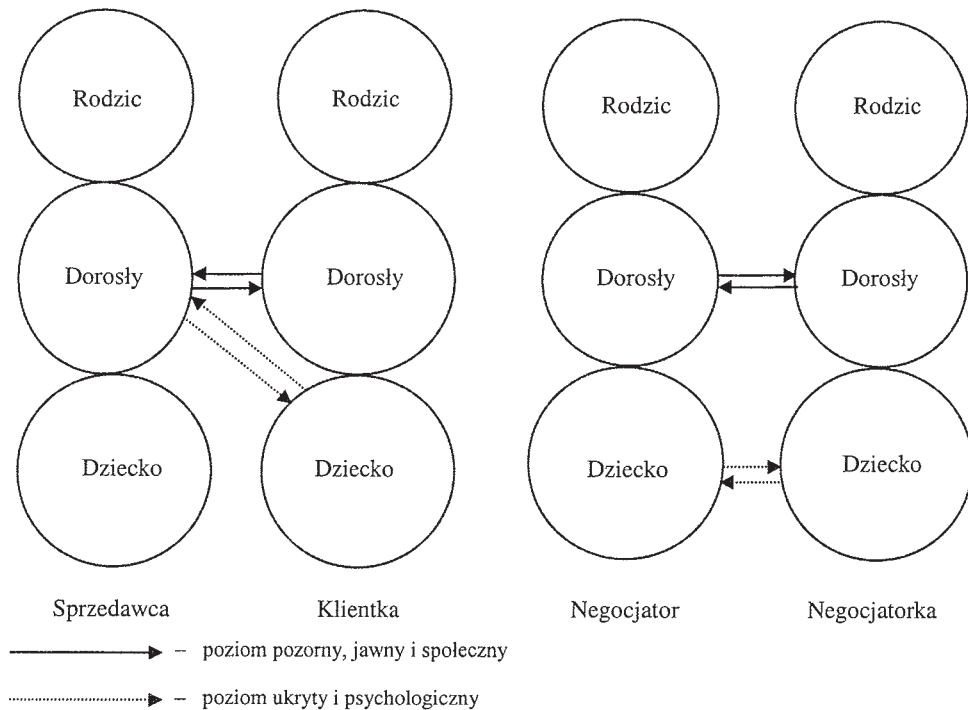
Rodzic

Dorosły

Dziecko

Sprzedawca

Rodzic

Dorosły

Dziecko

Klientka

Rodzic

Dorosły

Dziecko

Negocjator

Rodzic

Dorosły

Dziecko

Negocjatorka

– poziom pozorny, jawny i społeczny

– poziom ukryty i psychologiczny